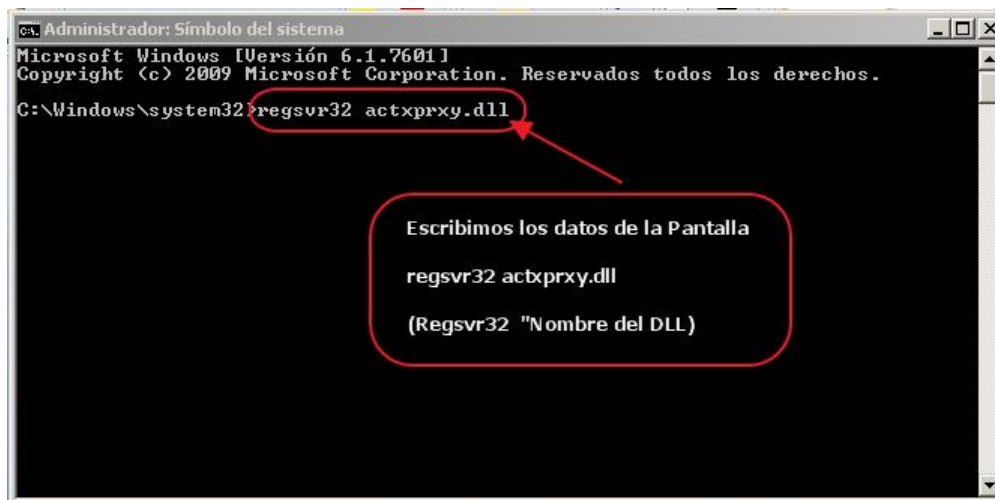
Administrador: Símbolo del sistema

Microsoft Windows [Versión 6.1.7601]
Copyright (c) 2009 Microsoft Corporation. Reservados todos los derechos.

C:\Windows\system32>regsvr32 actxprxy.dll

Escribimos los datos de la Pantalla

regsvr32 actxprxy.dll

(Regsvr32 "Nombre del DLL)